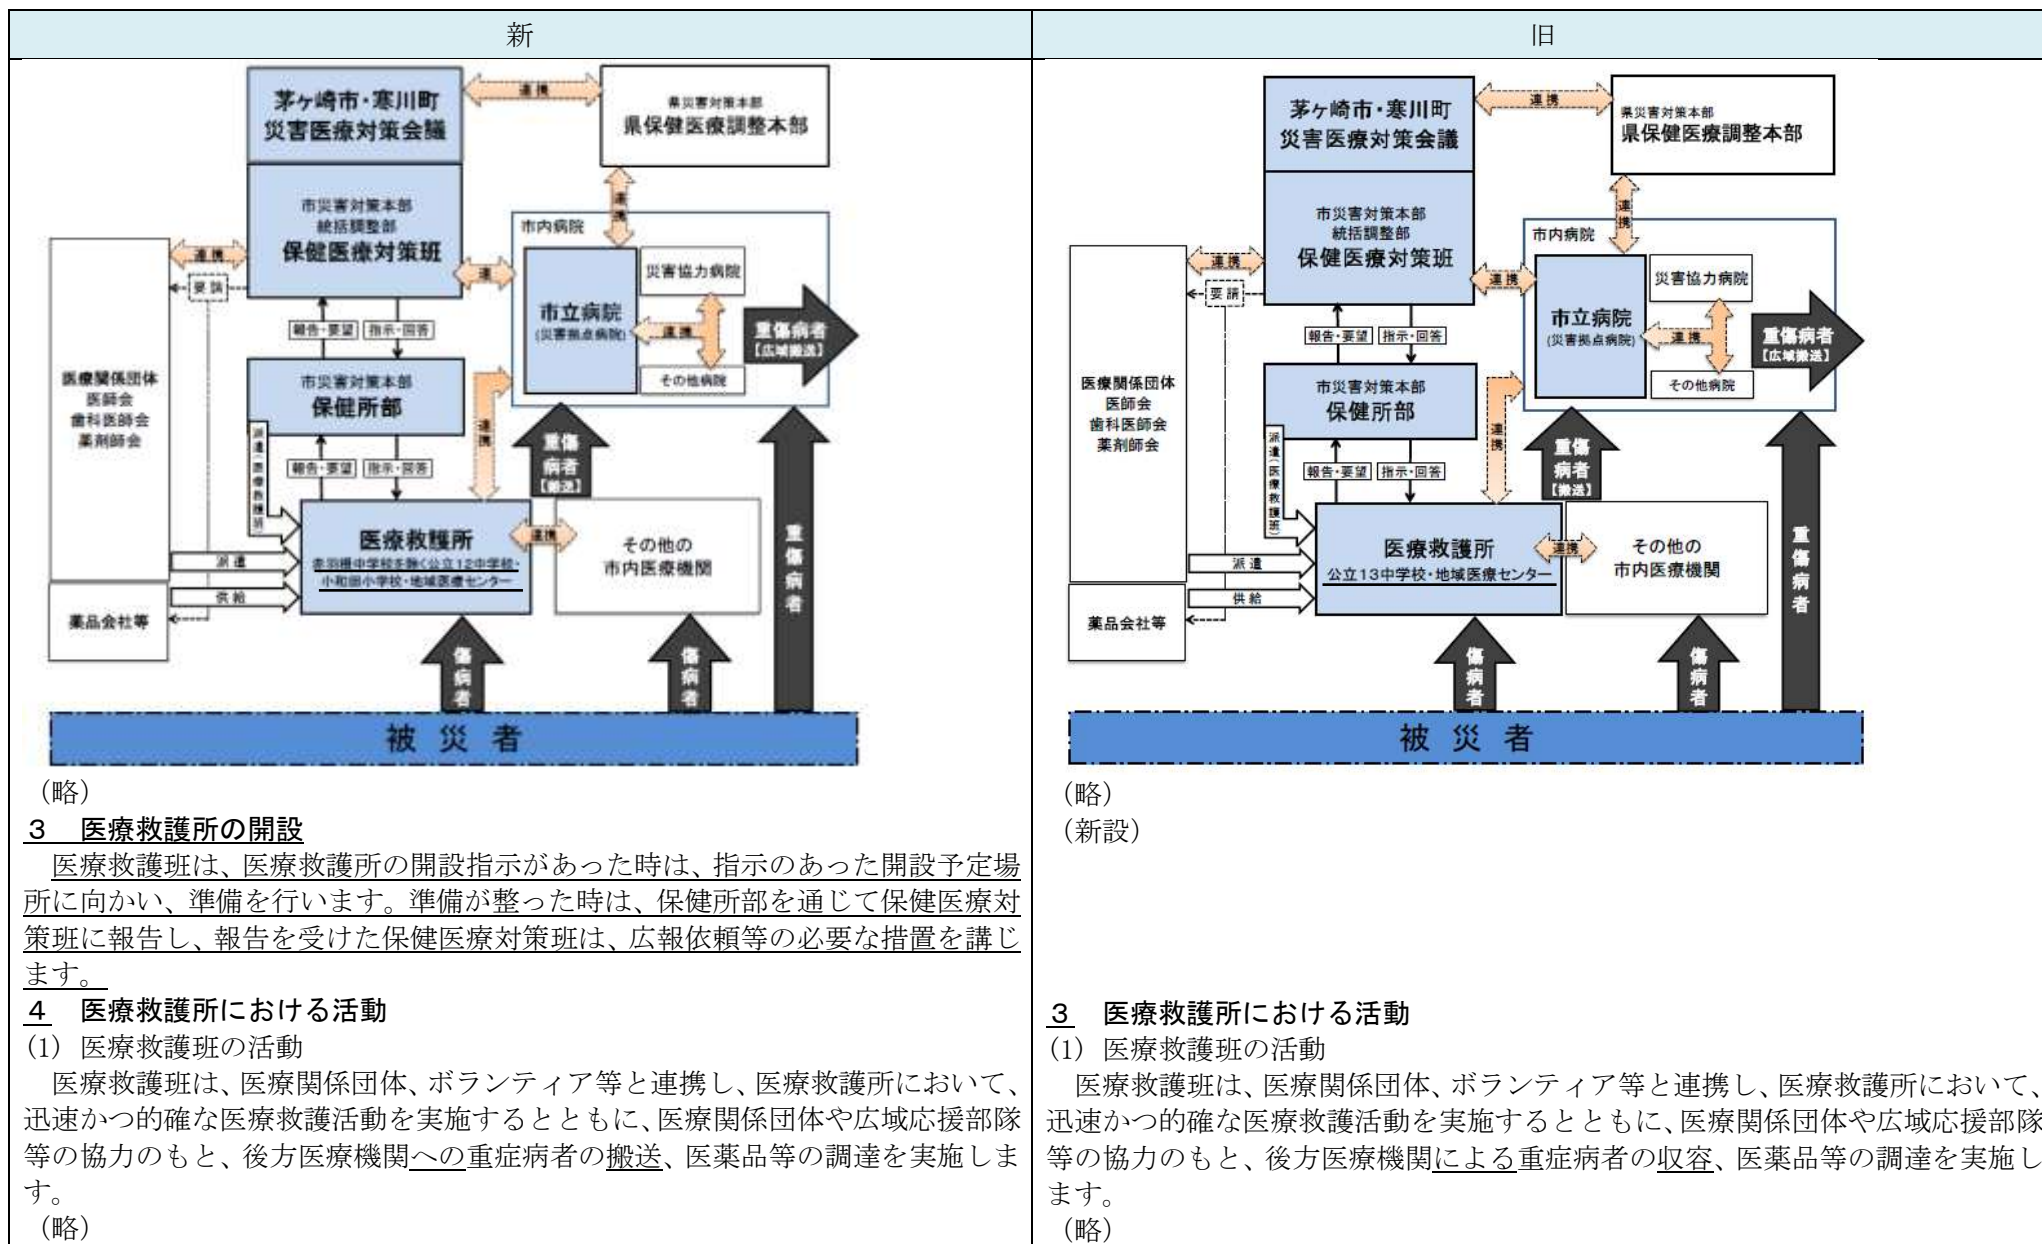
| 新 | 旧 |
|---|---|
| 茅ヶ崎市・寒川町 災害医療対策会議 / 連携 / 県災害対策本部 県保健医療調整本部 / 連携 / 市災害対策本部 統括調整部 保健医療対策班 / 連携 / 要請 / 連携 / 市内病院 / 市立病院 (災害拠点病院) / 災害協力病院 / 連携 / その他病院 / 重傷病者【広域搬送】 / 報告・要望 / 指示・回答 / 医療関係団体 医師会 歯科医師会 薬剤師会 / 市災害対策本部 保健所部 / 連携 / 重傷病者【搬送】 / 派遣(医療救護班) / 報告・要望 / 指示・回答 / 医療救護所 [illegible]公立12中学校・小和田小学校・地域医療センター / 連携 / その他の市内医療機関 / 派遣 / 供給 / 薬品会社等 / 重傷病者 / 傷病者 / 傷病者 / 被 災 者 | 茅ヶ崎市・寒川町 災害医療対策会議 / 連携 / 県災害対策本部 県保健医療調整本部 / 連携 / 市災害対策本部 統括調整部 保健医療対策班 / 連携 / 要請 / 連携 / 市内病院 / 市立病院 (災害拠点病院) / 災害協力病院 / 連携 / その他病院 / 重傷病者【広域搬送】 / 報告・要望 / 指示・回答 / 医療関係団体 医師会 歯科医師会 薬剤師会 / 市災害対策本部 保健所部 / 連携 / 重傷病者【搬送】 / 派遣(医療救護班) / 報告・要望 / 指示・回答 / 医療救護所 公立13中学校・地域医療センター / 連携 / その他の市内医療機関 / 派遣 / 供給 / 薬品会社等 / 重傷病者 / 傷病者 / 傷病者 / 被 災 者 |
| (略) | (略) |
| 3 医療救護所の開設<br>医療救護班は、医療救護所の開設指示があった時は、指示のあった開設予定場所に向かい、準備を行います。準備が整った時は、保健所部を通じて保健医療対策班に報告し、報告を受けた保健医療対策班は、広報依頼等の必要な措置を講じます。 | (新設) |
| 4 医療救護所における活動<br>(1) 医療救護班の活動<br>医療救護班は、医療関係団体、ボランティア等と連携し、医療救護所において、迅速かつ的確な医療救護活動を実施するとともに、医療関係団体や広域応援部隊等の協力のもと、後方医療機関への重症病者の搬送、医薬品等の調達を実施します。<br>(略) | 3 医療救護所における活動<br>(1) 医療救護班の活動<br>医療救護班は、医療関係団体、ボランティア等と連携し、医療救護所において、迅速かつ的確な医療救護活動を実施するとともに、医療関係団体や広域応援部隊等の協力のもと、後方医療機関による重症病者の収容、医薬品等の調達を実施します。<br>(略) |